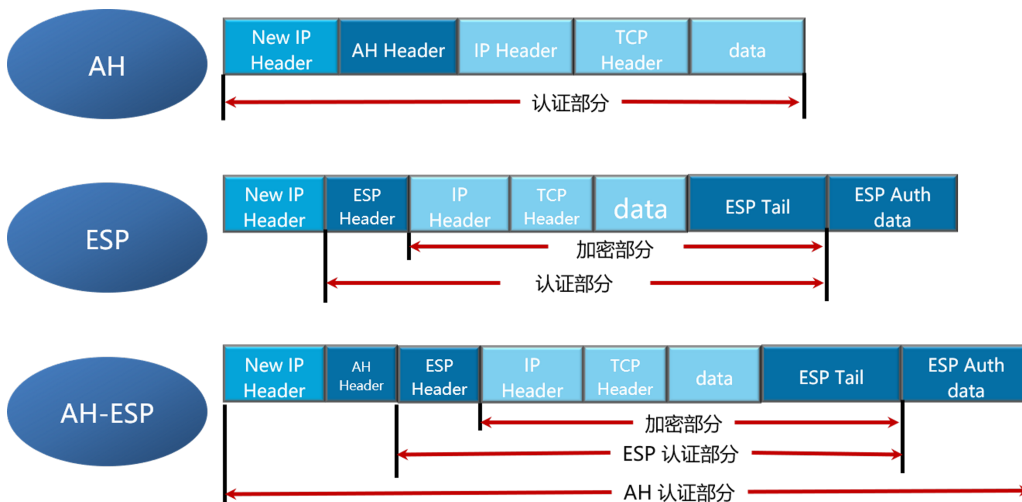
AH

| New IP Header | AH Header | IP Header | TCP Header | data |
|---|---|---|---|---|

认证部分

ESP

| New IP Header | ESP Header | IP Header | TCP Header | data | ESP Tail | ESP Auth data |
|---|---|---|---|---|---|---|

加密部分

认证部分

AH-ESP

| New IP Header | AH Header | ESP Header | IP Header | TCP Header | data | ESP Tail | ESP Auth data |
|---|---|---|---|---|---|---|---|

加密部分

ESP 认证部分

AH 认证部分